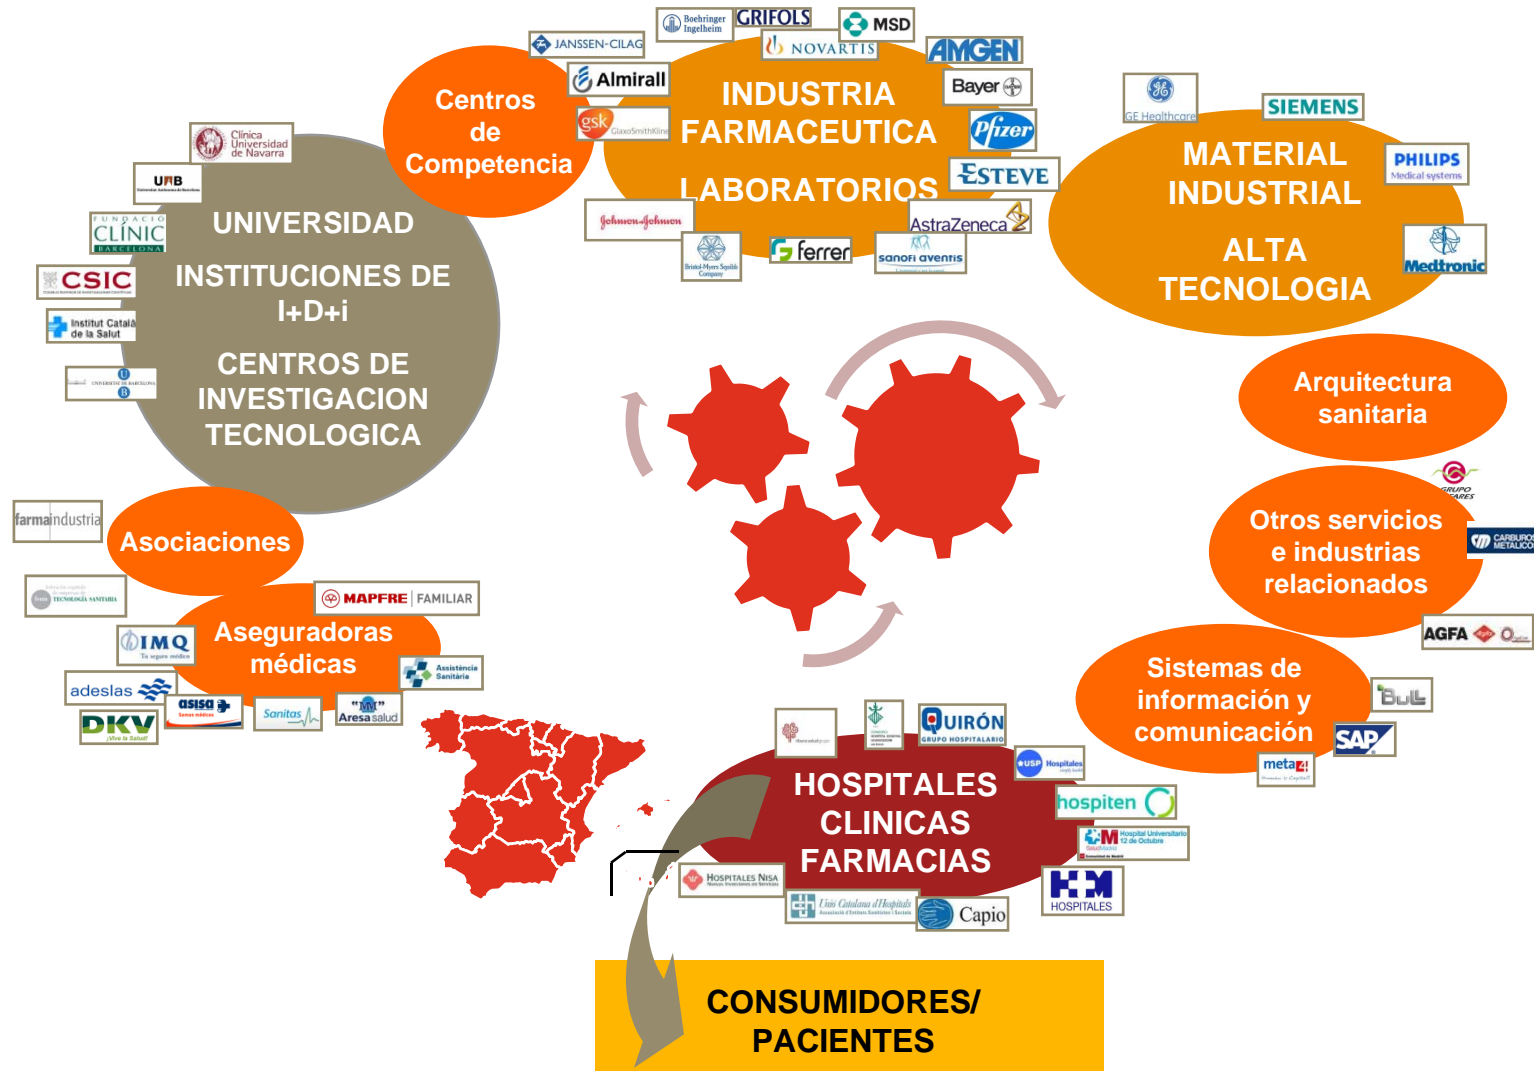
Centros de Competencia

JANSSEN-CILAG
Boehringer Ingelheim
GRIFOLS
MSD
NOVARTIS
AMGEN
Almirall
gsk GlaxoSmithKline

INDUSTRIA FARMACEUTICA

LABORATORIOS

Bayer
Pfizer
ESTEVE
AstraZeneca
Johnson & Johnson
Bristol-Myers Squibb Company
ferrer
sanofi aventis

GE Healthcare
SIEMENS

MATERIAL INDUSTRIAL

ALTA TECNOLOGIA

PHILIPS Medical systems
Medtronic

Clínica Universidad de Navarra
UAB
FUNDACIÓ CLÍNIC BARCELONA
CSIC
Institut Català de la Salut
UNIVERSITAT DE BARCELONA

UNIVERSIDAD

INSTITUCIONES DE I+D+i

CENTROS DE INVESTIGACION TECNOLOGICA

Arquitectura sanitaria

GRUPO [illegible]

Otros servicios e industrias relacionados

CARBUROS METALICOS
AGFA

farmaindustria
Asociaciones
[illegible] TECNOLOGÍA SANITARIA

MAPFRE | FAMILIAR
Aseguradoras médicas
IMQ
Asistencia Sanitaria
adeslas
asisa
Sanitas
Aresa salud
DKV ¡Vive la Salud!

Sistemas de información y comunicación
Bull
SAP
meta4

QUIRÓN GRUPO HOSPITALARIO
USP Hospitales

HOSPITALES CLINICAS FARMACIAS

hospiten
Hospital Universitario 12 de Octubre
HOSPITALES NISA
HM HOSPITALES
Unió Catalana d'Hospitals
Capio

CONSUMIDORES/ PACIENTES